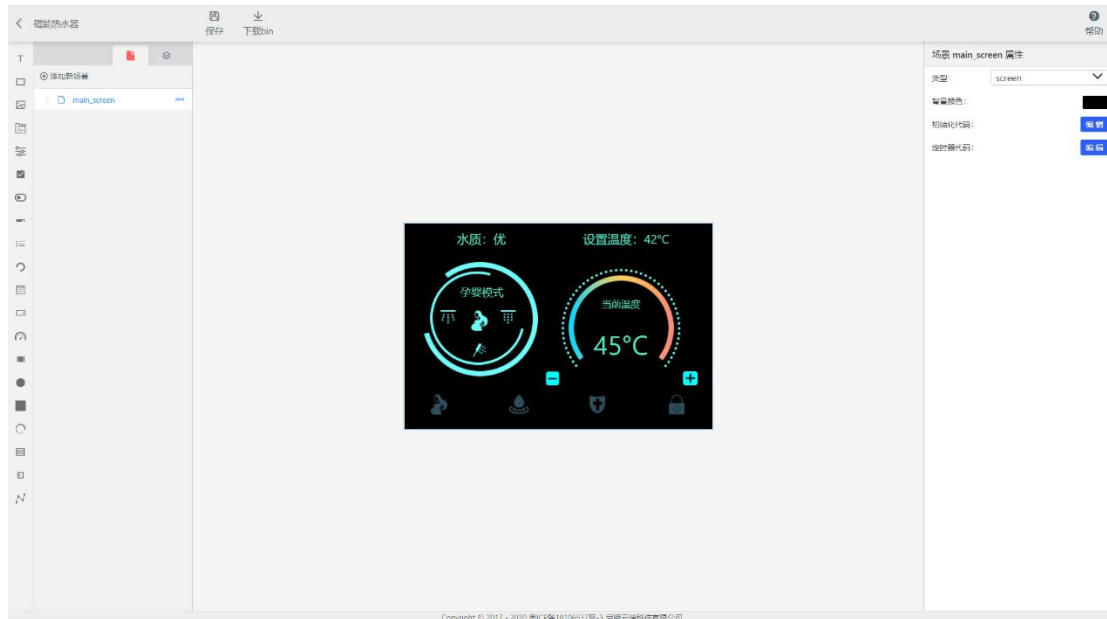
智能热水器

保存

下载bin

帮助

添加新场景

main_screen

水质：优

设置温度：42°C

孕婴模式

当前温度

45°C

场景 main_screen 属性

类型：

screen

背景颜色：

初始化代码：

编辑

定时器代码：

编辑

Copyright © 2017 - 2020 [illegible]